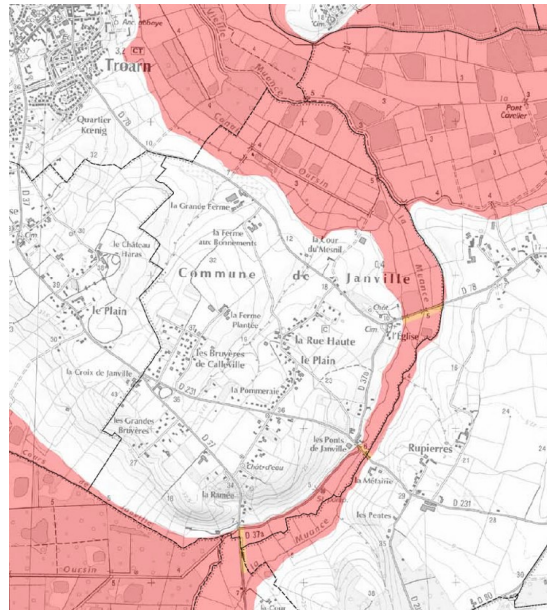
Anc. Abbaye
Troarn
Quartier Krenig
la Grande Ferme
la Ferme aux Bonnements
le Château Haras
Commune de Janville
la Cour du Mesnil
le Plain
la Ferme Plantée
la Rue Haute
le Plain
l'Église
les Bruyères de Callevillle
la Croix de Janville
la Pommeraie
les Grandes Bruyères
les Ponts de Janville
Rupierres
Château d'eau
la Ramée
la Métairie
les Pentes
Pont Cavalier
la Muance
Guesin
D 231
D 78
D 37
D 37b